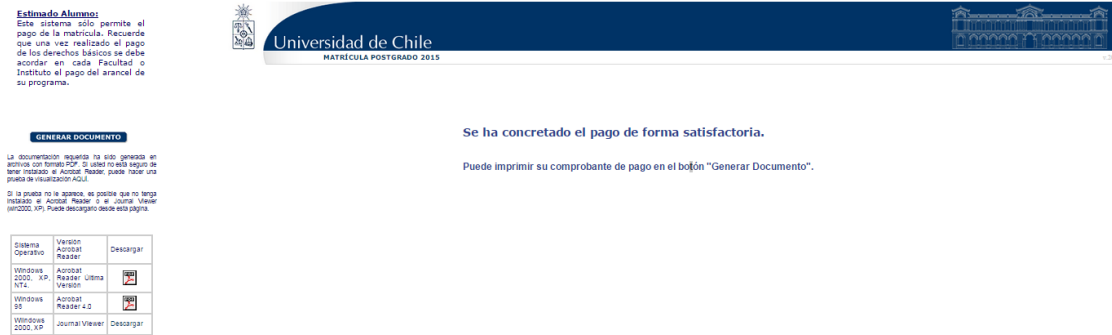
Estimado Alumno:
Este sistema sólo permite el pago de la matrícula. Recuerde que una vez realizado el pago de los derechos básicos se debe acordar en cada Facultad o Instituto el pago del arancel de su programa.

Universidad de Chile
MATRÍCULA POSTGRADO 2015

GENERAR DOCUMENTO

La documentación requerida ha sido generada en archivos con formato PDF. Si usted no está seguro de tener instalado el Acrobat Reader, puede hacer una prueba de visualización AQUÍ.

Si la prueba no le aparece, es posible que no tenga instalado el Acrobat Reader o el Journal Viewer (win2000, XP). Puede descargarlo desde esta página.

| Sistema Operativo | Versión Acrobat Reader | Descargar |
|---|---|---|
| Windows 2000, XP, NT4. | Acrobat Reader Ultima Versión | |
| Windows 98 | Acrobat Reader 4.0 | |
| Windows 2000, XP | Journal Viewer | Descargar |

Se ha concretado el pago de forma satisfactoria.

Puede imprimir su comprobante de pago en el botón "Generar Documento".